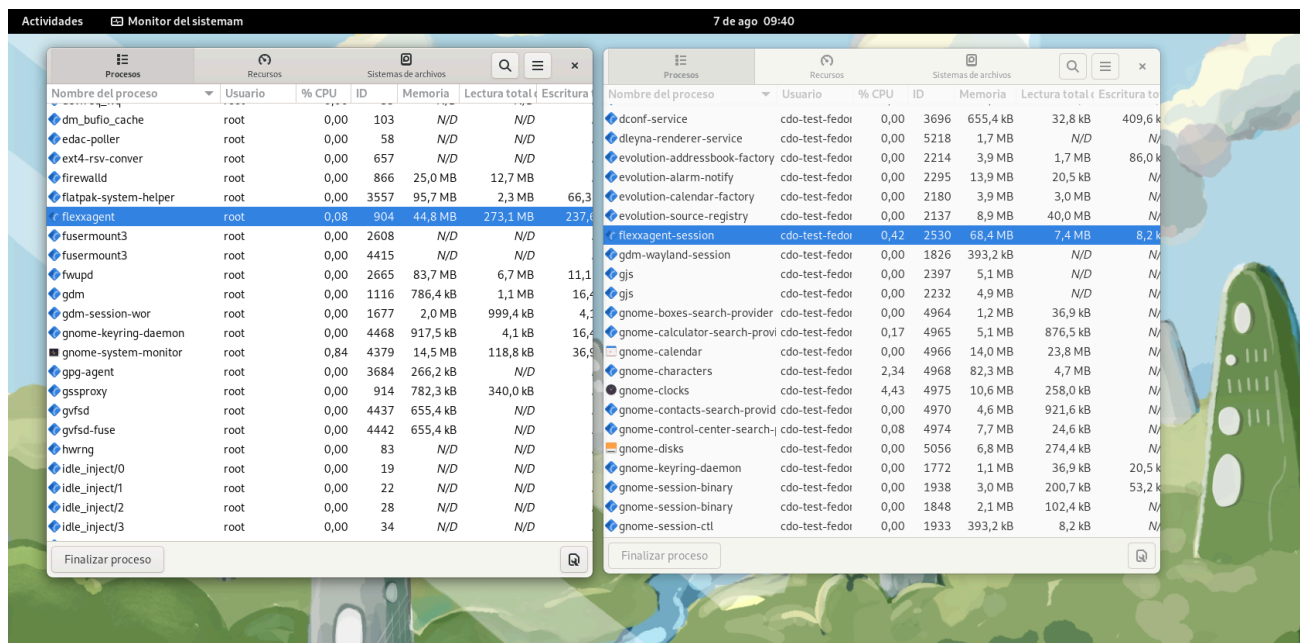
Actividades  Monitor del sistemam  7 de ago 09:40

Procesos  Recursos  Sistemas de archivos

| Nombre del proceso | Usuario | % CPU | ID | Memoria | Lectura total | Escritura |
|---|---|---|---|---|---|---|
| dm_bufio_cache | root | 0,00 | 103 | N/D | N/D | |
| edac-poller | root | 0,00 | 58 | N/D | N/D | |
| ext4-rsv-conver | root | 0,00 | 657 | N/D | N/D | |
| firewalld | root | 0,00 | 866 | 25,0 MB | 12,7 MB | |
| flatpak-system-helper | root | 0,00 | 3557 | 95,7 MB | 2,3 MB | 66,3 |
| flexxagent | root | 0,08 | 904 | 44,8 MB | 273,1 MB | 237, |
| fusermount3 | root | 0,00 | 2608 | N/D | N/D | |
| fusermount3 | root | 0,00 | 4415 | N/D | N/D | |
| fwupd | root | 0,00 | 2665 | 83,7 MB | 6,7 MB | 11,1 |
| gdm | root | 0,00 | 1116 | 786,4 kB | 1,1 MB | 16,4 |
| gdm-session-wor | root | 0,00 | 1677 | 2,0 MB | 999,4 kB | 4,1 |
| gnome-keyring-daemon | root | 0,00 | 4468 | 917,5 kB | 4,1 kB | 16,4 |
| gnome-system-monitor | root | 0,84 | 4379 | 14,5 MB | 118,8 kB | 36,9 |
| gpg-agent | root | 0,00 | 3684 | 266,2 kB | N/D | |
| gssproxy | root | 0,00 | 914 | 782,3 kB | 340,0 kB | |
| gvfsd | root | 0,00 | 4437 | 655,4 kB | N/D | |
| gvfsd-fuse | root | 0,00 | 4442 | 655,4 kB | N/D | |
| hwrng | root | 0,00 | 83 | N/D | N/D | |
| idle_inject/0 | root | 0,00 | 19 | N/D | N/D | |
| idle_inject/1 | root | 0,00 | 22 | N/D | N/D | |
| idle_inject/2 | root | 0,00 | 28 | N/D | N/D | |
| idle_inject/3 | root | 0,00 | 34 | N/D | N/D | |

Finalizar proceso

Procesos  Recursos  Sistemas de archivos

| Nombre del proceso | Usuario | % CPU | ID | Memoria | Lectura total | Escritura to |
|---|---|---|---|---|---|---|
| dconf-service | cdo-test-fedor | 0,00 | 3696 | 655,4 kB | 32,8 kB | 409,6 k |
| dleyna-renderer-service | cdo-test-fedor | 0,00 | 5218 | 1,7 MB | N/D | N/ |
| evolution-addressbook-factory | cdo-test-fedor | 0,00 | 2214 | 3,9 MB | 1,7 MB | 86,0 k |
| evolution-alarm-notify | cdo-test-fedor | 0,00 | 2295 | 13,9 MB | 20,5 kB | N/ |
| evolution-calendar-factory | cdo-test-fedor | 0,00 | 2180 | 3,9 MB | 3,0 MB | N/ |
| evolution-source-registry | cdo-test-fedor | 0,00 | 2137 | 8,9 MB | 40,0 MB | N/ |
| flexxagent-session | cdo-test-fedor | 0,42 | 2530 | 68,4 MB | 7,4 MB | 8,2 k |
| gdm-wayland-session | cdo-test-fedor | 0,00 | 1826 | 393,2 kB | N/D | N/ |
| gjs | cdo-test-fedor | 0,00 | 2397 | 5,1 MB | N/D | N/ |
| gjs | cdo-test-fedor | 0,00 | 2232 | 4,9 MB | N/D | N/ |
| gnome-boxes-search-provider | cdo-test-fedor | 0,00 | 4964 | 1,2 MB | 36,9 kB | N/ |
| gnome-calculator-search-provi | cdo-test-fedor | 0,17 | 4965 | 5,1 MB | 876,5 kB | N/ |
| gnome-calendar | cdo-test-fedor | 0,00 | 4966 | 14,0 MB | 23,8 MB | N/ |
| gnome-characters | cdo-test-fedor | 2,34 | 4968 | 82,3 MB | 4,7 MB | N/ |
| gnome-clocks | cdo-test-fedor | 4,43 | 4975 | 10,6 MB | 258,0 kB | N/ |
| gnome-contacts-search-provid | cdo-test-fedor | 0,00 | 4970 | 4,6 MB | 921,6 kB | N/ |
| gnome-control-center-search-| | cdo-test-fedor | 0,08 | 4974 | 7,7 MB | 24,6 kB | N/ |
| gnome-disks | cdo-test-fedor | 0,00 | 5056 | 6,8 MB | 274,4 kB | N/ |
| gnome-keyring-daemon | cdo-test-fedor | 0,00 | 1772 | 1,1 MB | 36,9 kB | 20,5 k |
| gnome-session-binary | cdo-test-fedor | 0,00 | 1938 | 3,0 MB | 200,7 kB | 53,2 k |
| gnome-session-binary | cdo-test-fedor | 0,00 | 1848 | 2,1 MB | 102,4 kB | N/ |
| gnome-session-ctl | cdo-test-fedor | 0,00 | 1933 | 393,2 kB | 8,2 kB | N/ |

Finalizar proceso